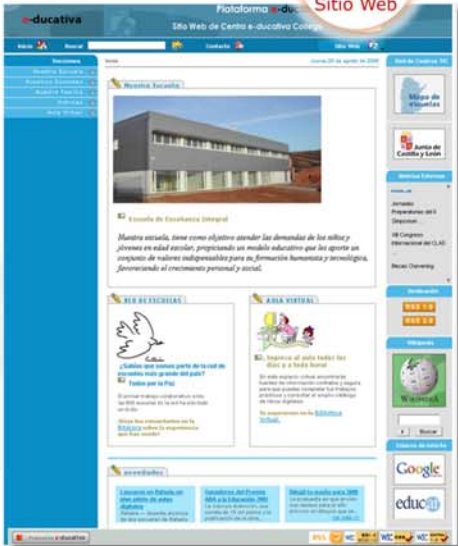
e-ducativa

Plataforma e-du

Sitio Web

Sitio Web de Centro e-ducativa Colegio

Inicio

Buscar

Contacto

Sitio Web

Secciones

Nuestra Escuela

Espacios Docentes

Nuestro Trabajo

Noticias

Aula Virtual

Inicio

Jueves 28 de agosto de 2008

Nuestra Escuela

Escuela de Enseñanza Integral

Nuestra escuela, tiene como objetivo atender las demandas de los niños y jóvenes en edad escolar, propiciando un modelo educativo que les aporte un conjunto de valores indispensables para su formación humanista y tecnológica, favoreciendo el crecimiento personal y social.

Red de Escuelas

¿Sabías que somos parte de la red de escuelas más grande del país?

Todos por la Paz

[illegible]

Aula Virtual

Ingresá al aula todos los días a toda hora!

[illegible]

Te esperamos en la Biblioteca Virtual.

Novedades

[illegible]

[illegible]

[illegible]

Red de Centros TIC

Mapa de escuelas

Junta de Castilla y León

Noticias Externas

Jornadas Preparatorias del II Simposium

VIII Congreso Internacional del CLAD

Becas Chevening

Sindicación

RSS 1.0

RSS 2.0

Wikipedia

WIKIPEDIA

Buscar

Enlaces de interés

Google

educ.ar

Plataforma e-ducativa

RSS